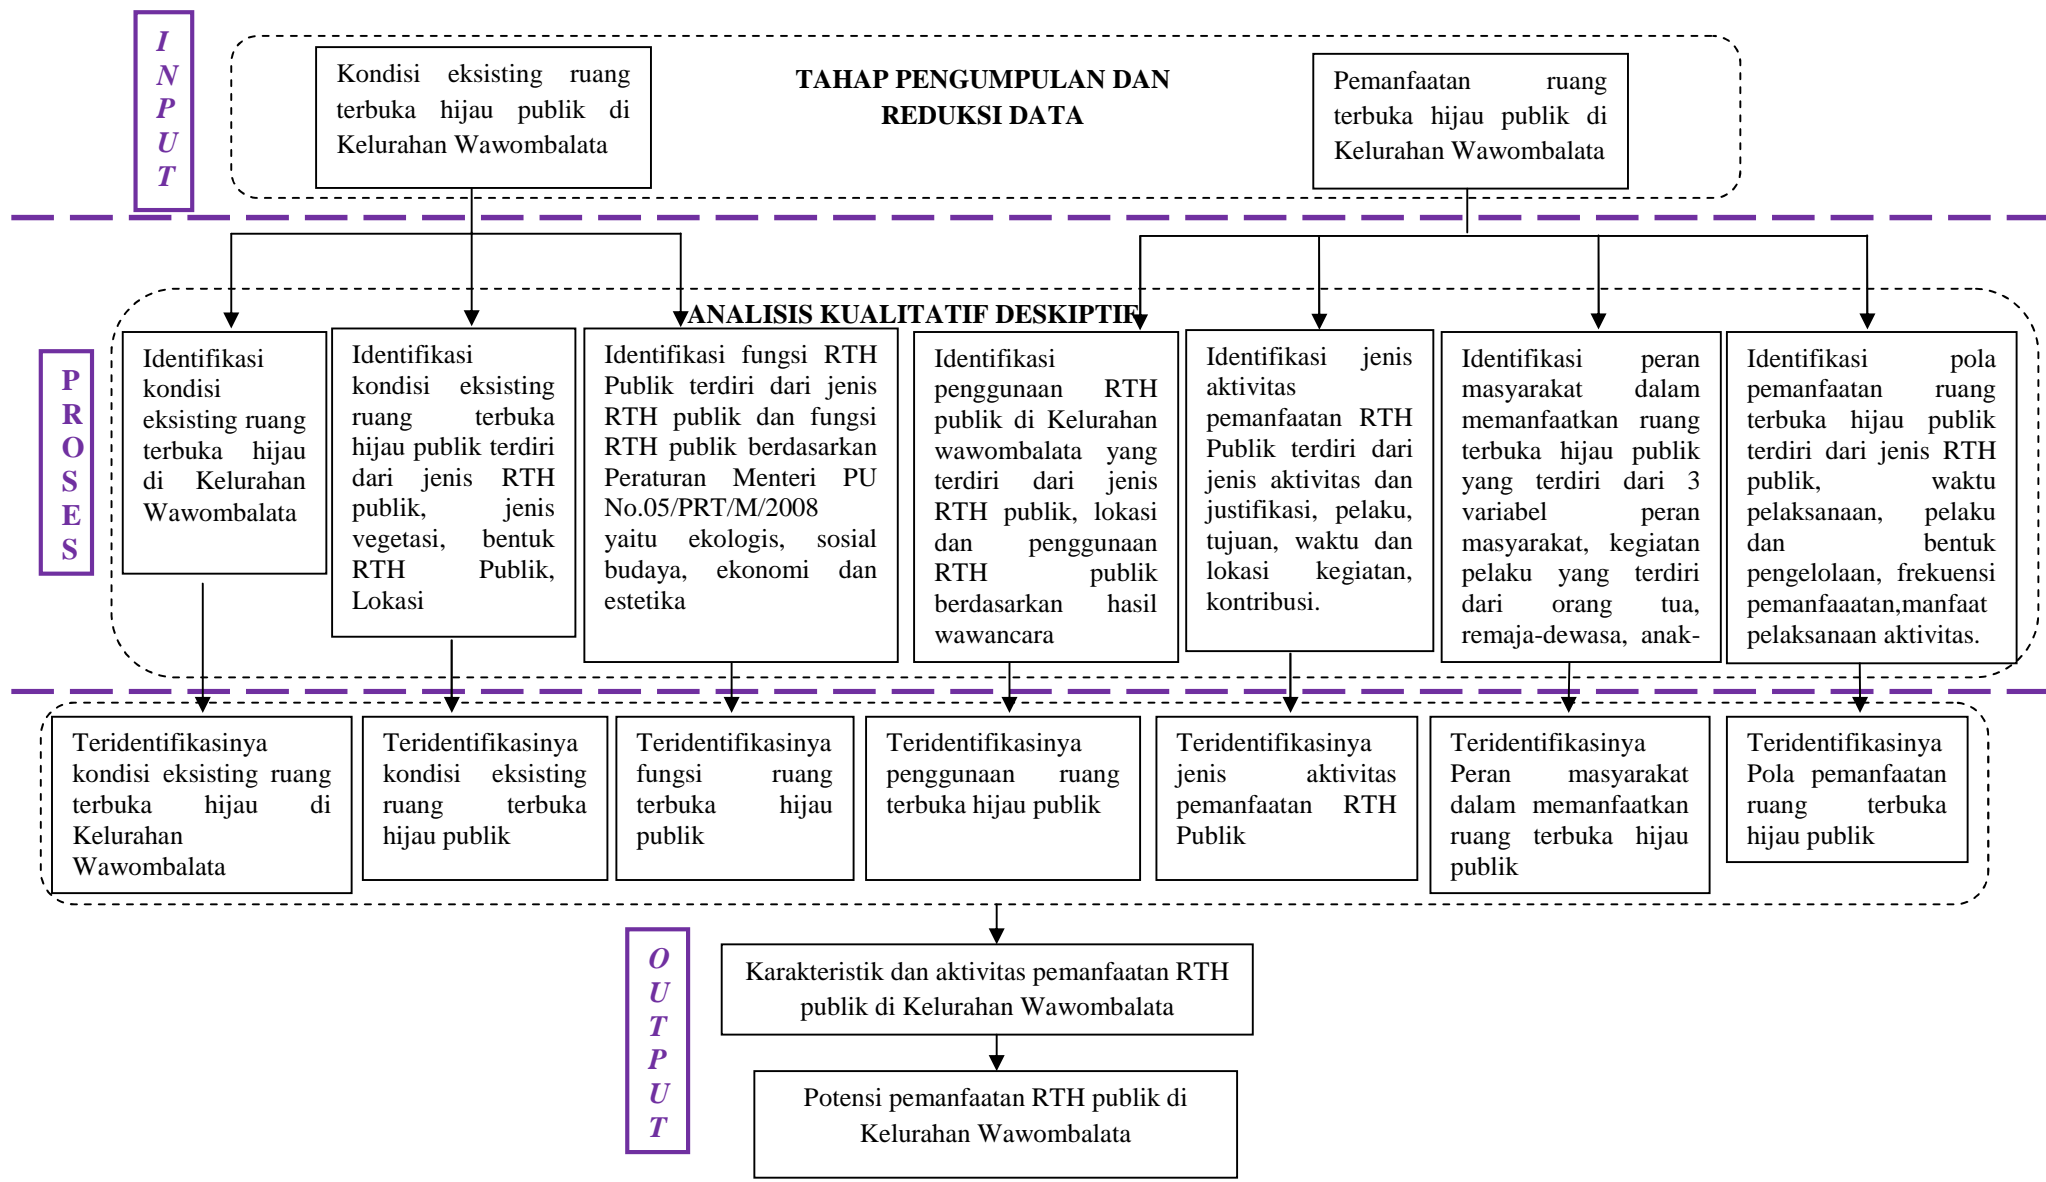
INPUT

Kondisi eksisting ruang terbuka hijau publik di Kelurahan Wawombalata

TAHAP PENGUMPULAN DAN REDUKSI DATA

Pemanfaatan ruang terbuka hijau publik di Kelurahan Wawombalata

PROSES

ANALISIS KUALITATIF DESKIPTIF

Identifikasi kondisi eksisting ruang terbuka hijau di Kelurahan Wawombalata

Identifikasi kondisi eksisting ruang terbuka hijau publik terdiri dari jenis RTH publik, jenis vegetasi, bentuk RTH Publik, Lokasi

Identifikasi fungsi RTH Publik terdiri dari jenis RTH publik dan fungsi RTH publik berdasarkan Peraturan Menteri PU No.05/PRT/M/2008 yaitu ekologis, sosial budaya, ekonomi dan estetika

Identifikasi penggunaan RTH publik di Kelurahan wawombalata yang terdiri dari jenis RTH publik, lokasi dan penggunaan RTH publik berdasarkan hasil wawancara

Identifikasi jenis aktivitas pemanfaatan RTH Publik terdiri dari jenis aktivitas dan justifikasi, pelaku, tujuan, waktu dan lokasi kegiatan, kontribusi.

Identifikasi peran masyarakat dalam memanfaatkan ruang terbuka hijau publik yang terdiri dari 3 variabel peran masyarakat, kegiatan pelaku yang terdiri dari orang tua, remaja-dewasa, anak-

Identifikasi pola pemanfaatan ruang terbuka hijau publik terdiri dari jenis RTH publik, waktu pelaksanaan, pelaku dan bentuk pengelolaan, frekuensi pemanfaaatan,manfaat pelaksanaan aktivitas.

Teridentifikasinya kondisi eksisting ruang terbuka hijau di Kelurahan Wawombalata

Teridentifikasinya kondisi eksisting ruang terbuka hijau publik

Teridentifikasinya fungsi ruang terbuka hijau publik

Teridentifikasinya penggunaan ruang terbuka hijau publik

Teridentifikasinya jenis aktivitas pemanfaatan RTH Publik

Teridentifikasinya Peran masyarakat dalam memanfaatkan ruang terbuka hijau publik

Teridentifikasinya Pola pemanfaatan ruang terbuka hijau publik

OUTPUT

Karakteristik dan aktivitas pemanfaatan RTH publik di Kelurahan Wawombalata

Potensi pemanfaatan RTH publik di Kelurahan Wawombalata